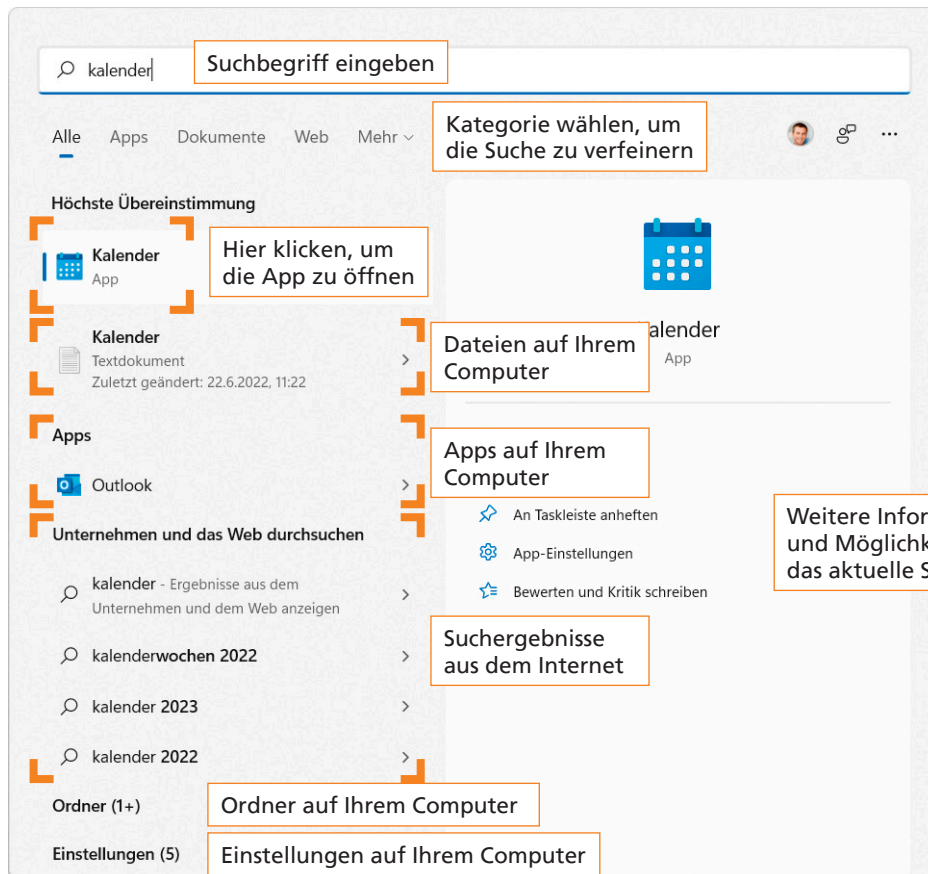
kalender

Suchbegriff eingeben

Alle Apps Dokumente Web Mehr

Kategorie wählen, um die Suche zu verfeinern

Höchste Übereinstimmung

Kalender
App

Hier klicken, um die App zu öffnen

Kalender
Textdokument
Zuletzt geändert: 22.6.2022, 11:22

Dateien auf Ihrem Computer

Apps

Outlook

Apps auf Ihrem Computer

Unternehmen und das Web durchsuchen

kalender - Ergebnisse aus dem Unternehmen und dem Web anzeigen

kalenderwochen 2022

kalender 2023

kalender 2022

Suchergebnisse aus dem Internet

Ordner (1+)

Ordner auf Ihrem Computer

Einstellungen (5)

Einstellungen auf Ihrem Computer

Kalender
App

An Taskleiste anheften

App-Einstellungen

Bewerten und Kritik schreiben

Weitere Infor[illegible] und Möglichk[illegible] das aktuelle S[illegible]